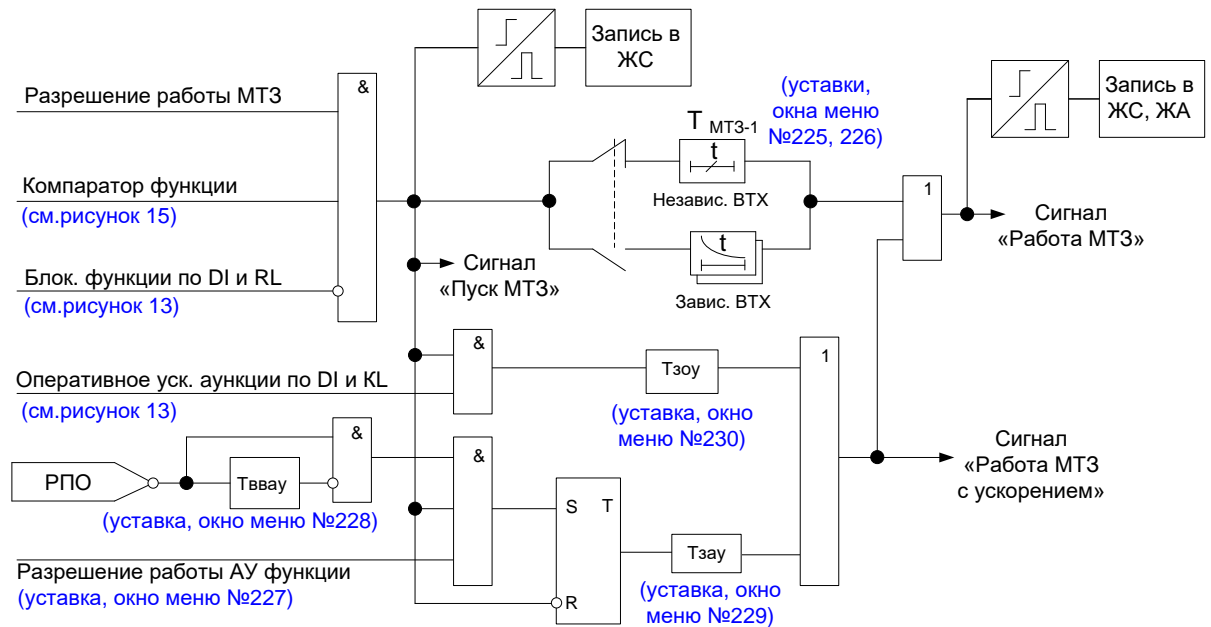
Запись в ЖС

Разрешение работы МТЗ

&

(уставки, окна меню №225, 226)

$T_{МТЗ-1}$

t

Независ. ВТХ

Компаратор функции
(см.рисунок 15)

Блок. функции по DI и RL
(см.рисунок 13)

Сигнал «Пуск МТЗ»

t

Завис. ВТХ

1

Запись в ЖС, ЖА

Сигнал «Работа МТЗ»

&

Тзоу

1

Оперативное уск. аункции по DI и KL
(см.рисунок 13)

(уставка, окно меню №230)

&

&

РПО

Тввау

(уставка, окно меню №228)

S T

R

Тзау

(уставка, окно меню №229)

Сигнал «Работа МТЗ с ускорением»

Разрешение работы АУ функции
(уставка, окно меню №227)